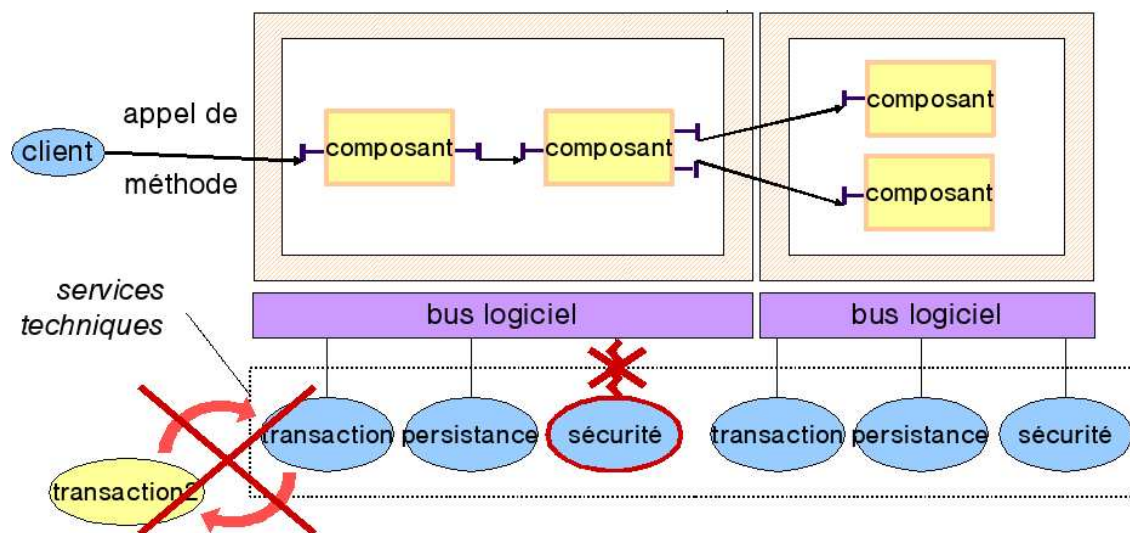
appel de

client

méthode

composant

composant

composant

composant

services techniques

bus logiciel

bus logiciel

transaction

persistance

sécurité

transaction

persistance

sécurité

transaction2